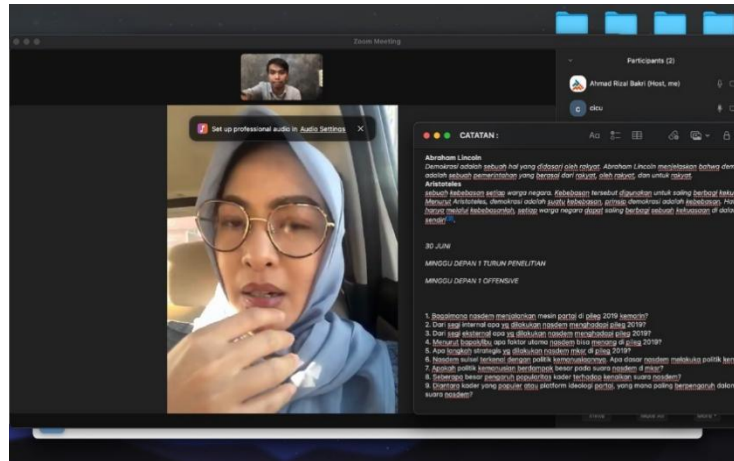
Zoom Meeting

Set up professional audio in Audio Settings

Participants (2)

Ahmad Rizal Bakri (Host, me)

cicu

CATATAN :

Aa

Abraham Lincoln
Demokrasi adalah sebuah hal yang didasari oleh rakyat. Abraham Lincoln menjelaskan bahwa dem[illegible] adalah sebuah pemerintahan yang berasal dari rakyat, oleh rakyat, dan untuk rakyat.
Aristoteles
sebuah kebebasan setiap warga negara. Kebebasan tersebut digunakan untuk saling berbagi keku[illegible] Menurut Aristoteles, demokrasi adalah suatu kebebasan, prinsip demokrasi adalah kebebasan. Ha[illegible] hanya melalui kebebasanlah, setiap warga negara dapat saling berbagi sebuah kekuasaan di dala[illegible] sendiri

30 JUNI

MINGGU DEPAN 1 TURUN PENELITIAN

MINGGU DEPAN 1 OFFENSIVE

1. Bagaimana nasdem menjalankan mesin partai di pileg 2019 kemarin?
2. Dari segi internal apa yg dilakukan nasdem menghadapi pileg 2019?
3. Dari segi eksternal apa yg dilakukan nasdem menghadapi pileg 2019?
4. Menurut bapak/ibu apa faktor utama nasdem bisa menang di pileg 2019?
5. Apa langkah strategis yg dilakukan nasdem mksr di pileg 2019?
6. Nasdem sangat terkenal dengan politik kemenuaiannya. Apa dasar nasdem melakukan politik ke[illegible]
7. Apakah politik kemenuaian berdampak besar pada suara nasdem di mksr?
8. Seberapa besar pengaruh popularitas kader terhadap kenaikan suara nasdem?
9. Diantara kader yang populer atau platform ideologi partai, yang mana paling berpengaruh dala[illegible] suara nasdem?